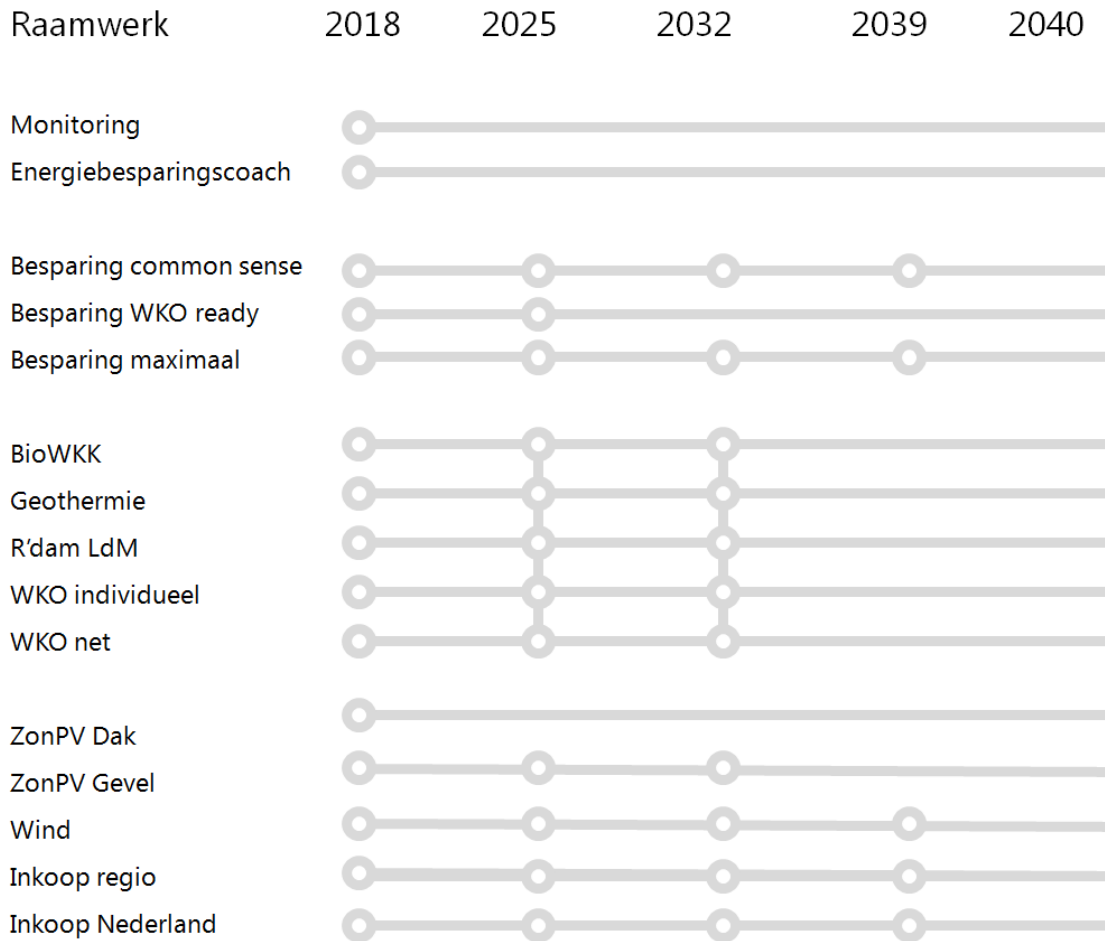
Raamwerk 2018 2025 2032 2039 2040

Monitoring
Energiebesparingscoach

Besparing common sense
Besparing WKO ready
Besparing maximaal

BioWKK
Geothermie
R'dam LdM
WKO individueel
WKO net

ZonPV Dak
ZonPV Gevel
Wind
Inkoop regio
Inkoop Nederland